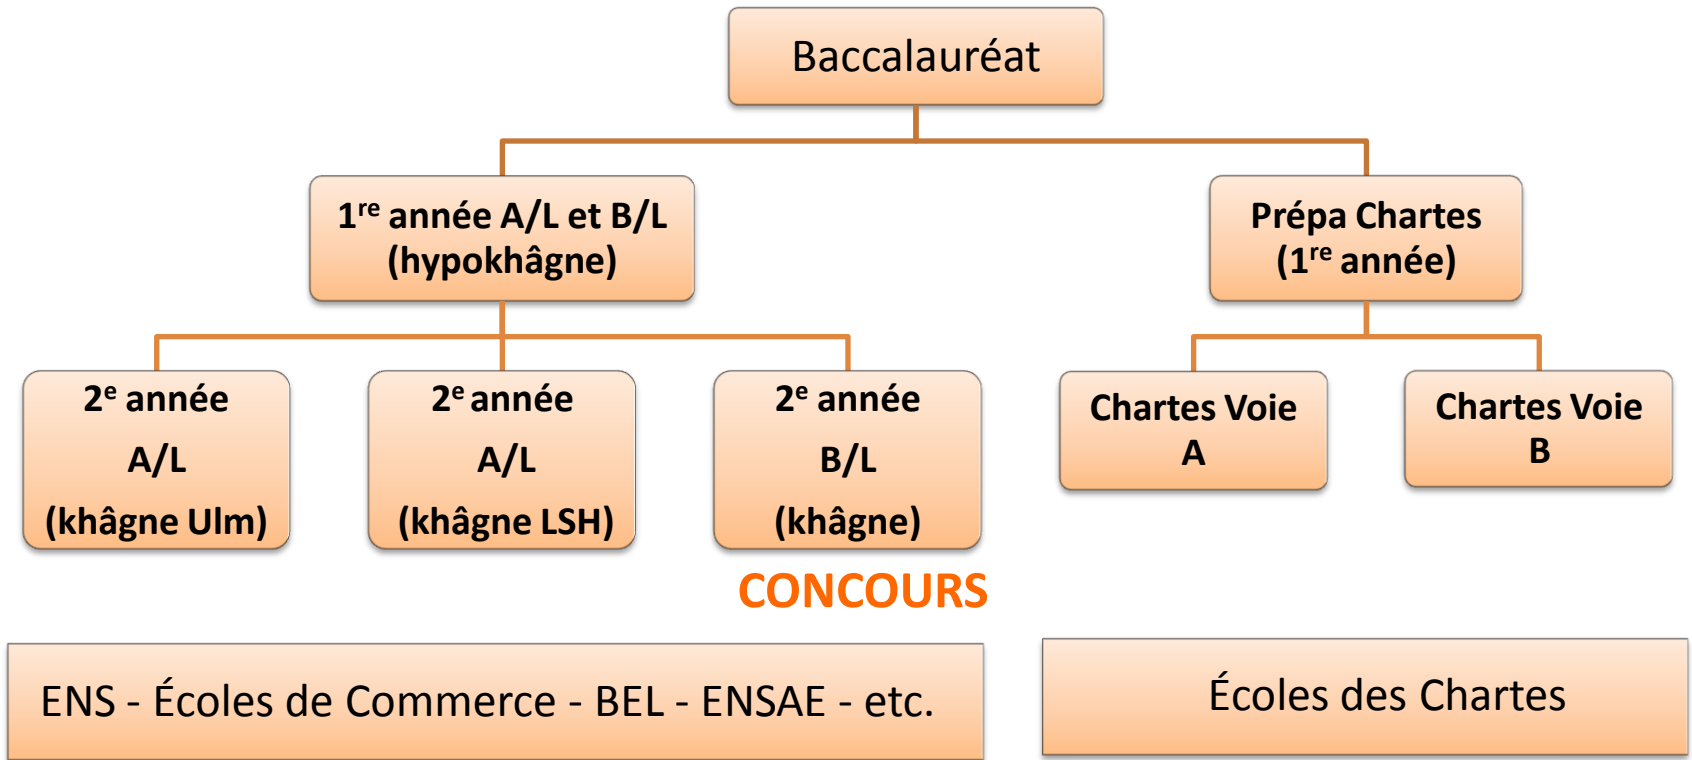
Baccalauréat

1$^{re}$ année A/L et B/L (hypokhâgne)

Prépa Chartes (1$^{re}$ année)

2$^{e}$ année A/L (khâgne Ulm)

2$^{e}$ année A/L (khâgne LSH)

2$^{e}$ année B/L (khâgne)

Chartes Voie A

Chartes Voie B

CONCOURS

ENS - Écoles de Commerce - BEL - ENSAE - etc.

Écoles des Chartes